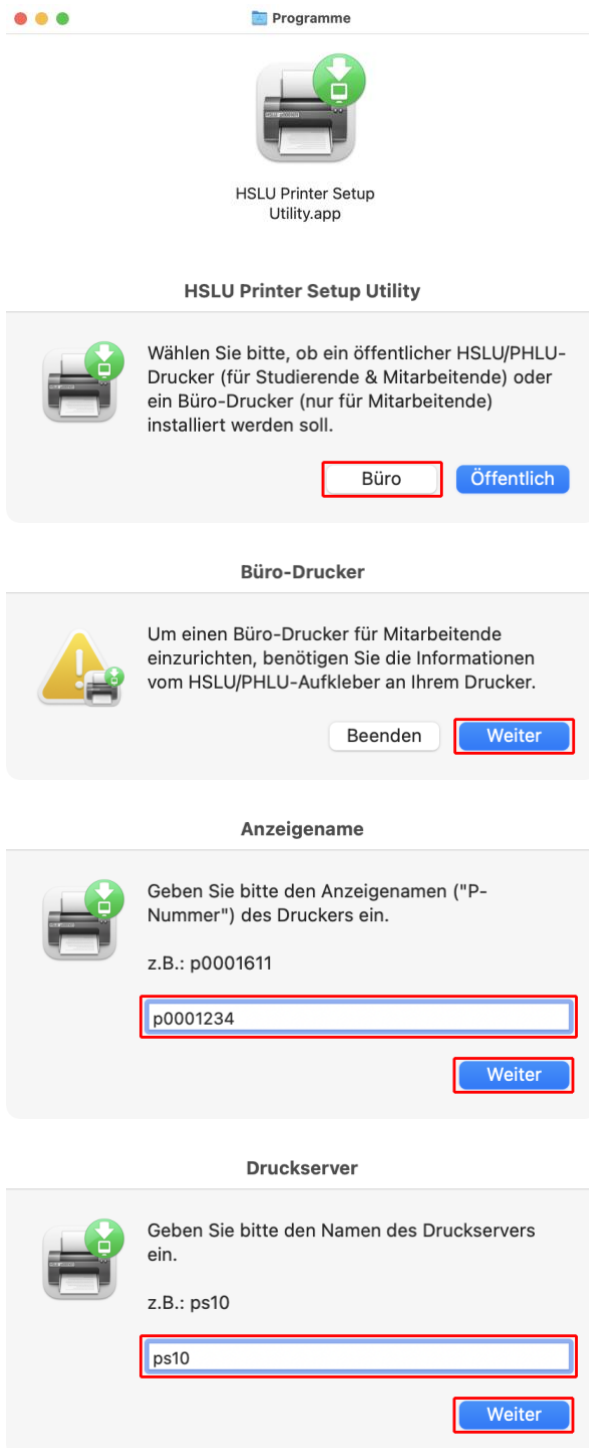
Programme

HSLU Printer Setup Utility.app

HSLU Printer Setup Utility

Wählen Sie bitte, ob ein öffentlicher HSLU/PHLU-Drucker (für Studierende & Mitarbeitende) oder ein Büro-Drucker (nur für Mitarbeitende) installiert werden soll.

Büro Öffentlich

Büro-Drucker

Um einen Büro-Drucker für Mitarbeitende einzurichten, benötigen Sie die Informationen vom HSLU/PHLU-Aufkleber an Ihrem Drucker.

Beenden Weiter

Anzeigename

Geben Sie bitte den Anzeigenamen ("P-Nummer") des Druckers ein.

z.B.: p0001611

p0001234

Weiter

Druckserver

Geben Sie bitte den Namen des Druckservers ein.

z.B.: ps10

ps10

Weiter